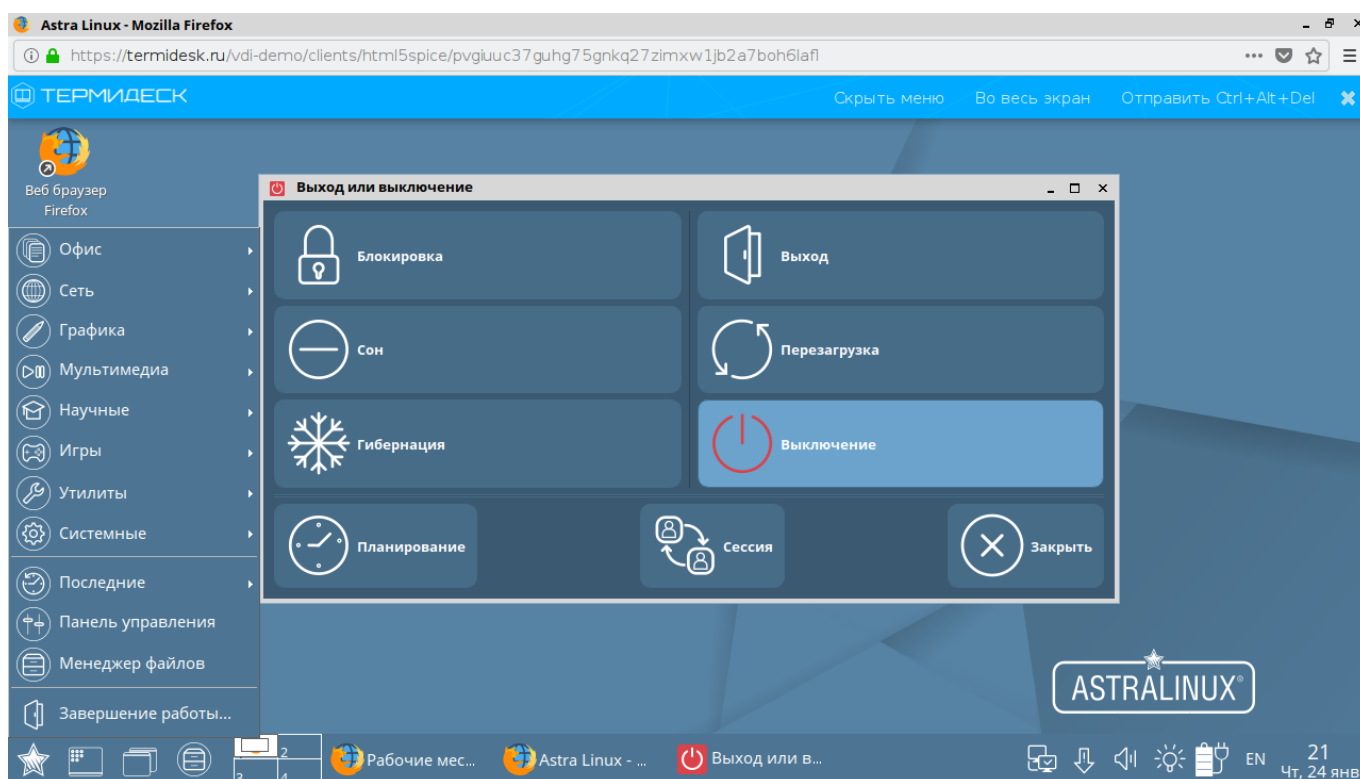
Astra Linux - Mozilla Firefox

https://termidesk.ru/vdi-demo/clients/html5spice/pvgiuuc37guhg75gnkq27zimxw1jb2a7boh6lafl

ТЕРМИДЕСК

Скрыть меню Во весь экран Отправить Ctrl+Alt+Del

Веб браузер Firefox

Офис
Сеть
Графика
Мультимедиа
Научные
Игры
Утилиты
Системные
Последние
Панель управления
Менеджер файлов
Завершение работы...

Выход или выключение

Блокировка
Выход
Сон
Перезагрузка
Гибернация
Выключение
Планирование
Сессия
Закрыть

ASTRALINUX®

1 2 3 4

Рабочие мес... Astra Linux - ... Выход или в...

EN 21 Чт, 24 янв